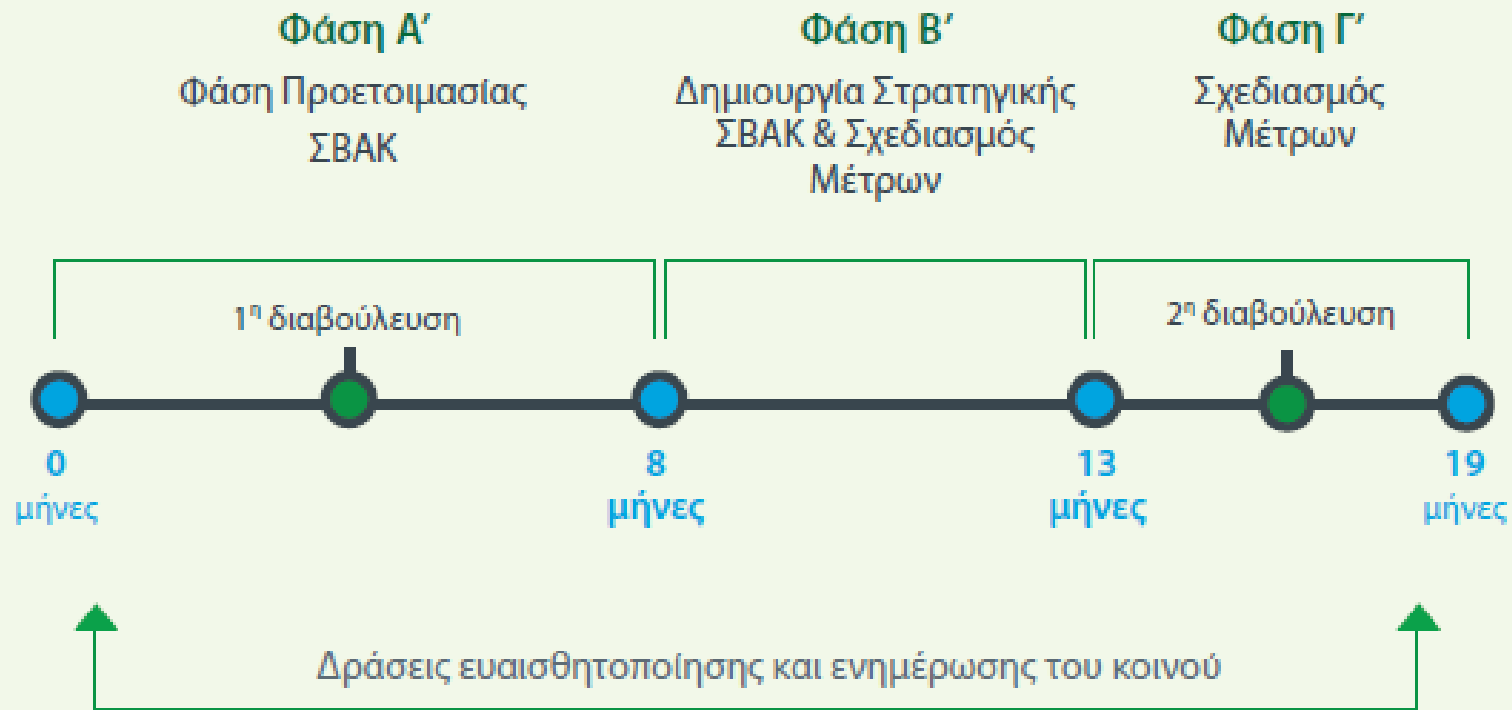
Φάση Α′
Φάση Προετοιμασίας ΣΒΑΚ

Φάση Β′
Δημιουργία Στρατηγικής ΣΒΑΚ & Σχεδιασμός Μέτρων

Φάση Γ′
Σχεδιασμός Μέτρων

$1^η$ διαβούλευση

$2^η$ διαβούλευση

0 μήνες

8 μήνες

13 μήνες

19 μήνες

Δράσεις ευαισθητοποίησης και ενημέρωσης του κοινού